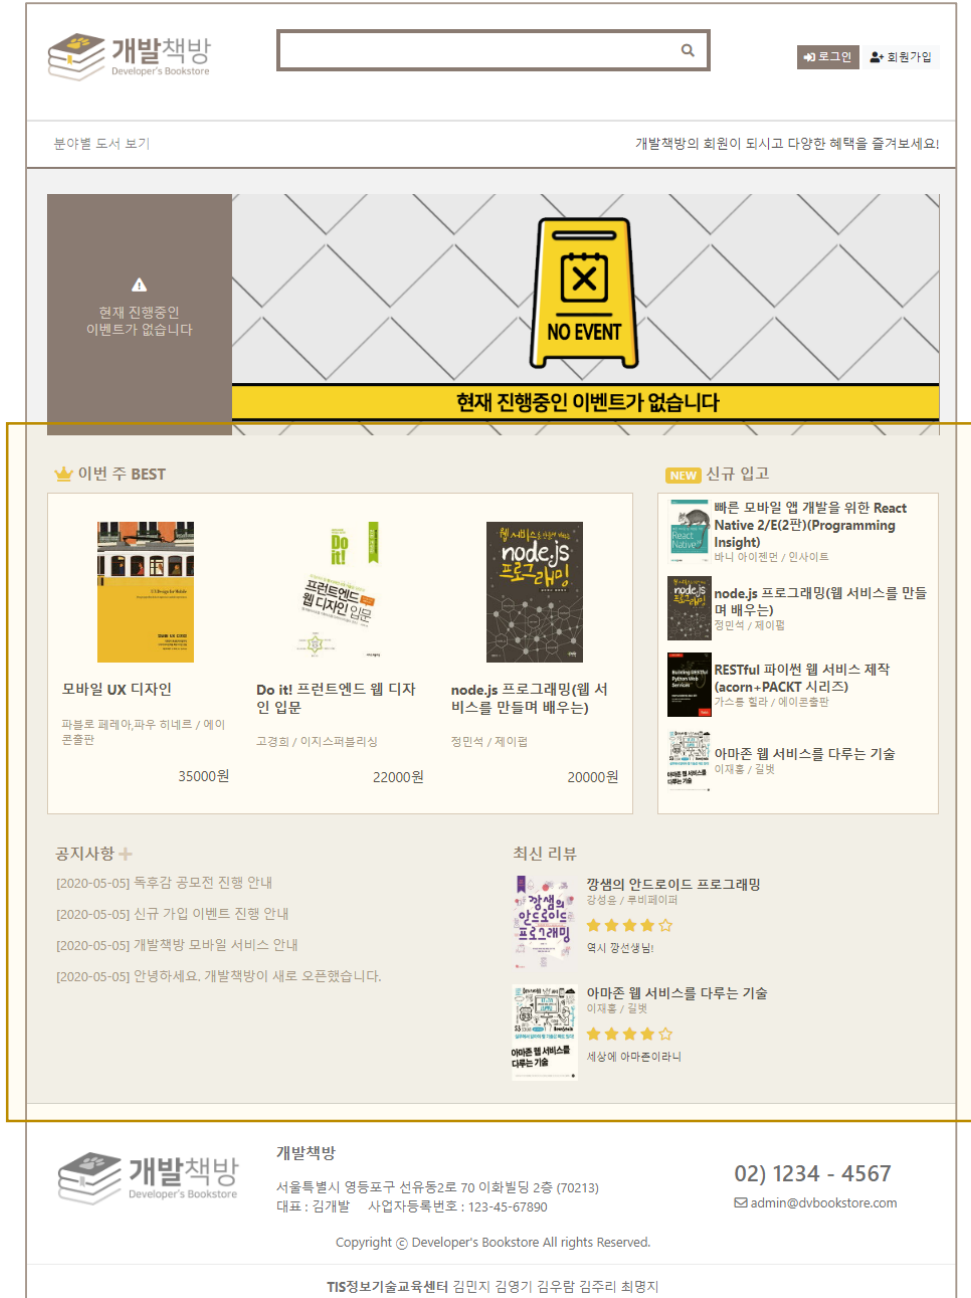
개발책방
Developer's Bookstore

로그인 회원가입

분야별 도서 보기

개발책방의 회원이 되시고 다양한 혜택을 즐겨보세요!

현재 진행중인 이벤트가 없습니다

NO EVENT

현재 진행중인 이벤트가 없습니다

이번 주 BEST

모바일 UX 디자인
파블로 페레아,파우 히네르 / 에이콘출판
35000원

Do it! 프런트엔드 웹 디자인 입문
고경희 / 이지스퍼블리싱
22000원

node.js 프로그래밍(웹 서비스를 만들며 배우는)
정민석 / 제이펍
20000원

NEW 신규 입고

빠른 모바일 앱 개발을 위한 React Native 2/E(2판)(Programming Insight)
바니 아이젠먼 / 인사이트

node.js 프로그래밍(웹 서비스를 만들며 배우는)
정민석 / 제이펍

RESTful 파이썬 웹 서비스 제작(acorn+PACKT 시리즈)
가스톤 힐라 / 에이콘출판

아마존 웹 서비스를 다루는 기술
이재홍 / 길벗

공지사항 +
[2020-05-05] 독후감 공모전 진행 안내
[2020-05-05] 신규 가입 이벤트 진행 안내
[2020-05-05] 개발책방 모바일 서비스 안내
[2020-05-05] 안녕하세요. 개발책방이 새로 오픈했습니다.

최신 리뷰
깡샘의 안드로이드 프로그래밍
강성윤 / 루비페이퍼
역시 깡선생님!

아마존 웹 서비스를 다루는 기술
이재홍 / 길벗
세상에 아마존이라니

개발책방
Developer's Bookstore

개발책방
서울특별시 영등포구 선유동2로 70 이화빌딩 2층 (70213)
대표 : 김개발 사업자등록번호 : 123-45-67890

02) 1234 - 4567
admin@dvbookstore.com

Copyright © Developer's Bookstore All rights Reserved.

TIS정보기술교육센터 김민지 김영기 김우람 김주리 최명지